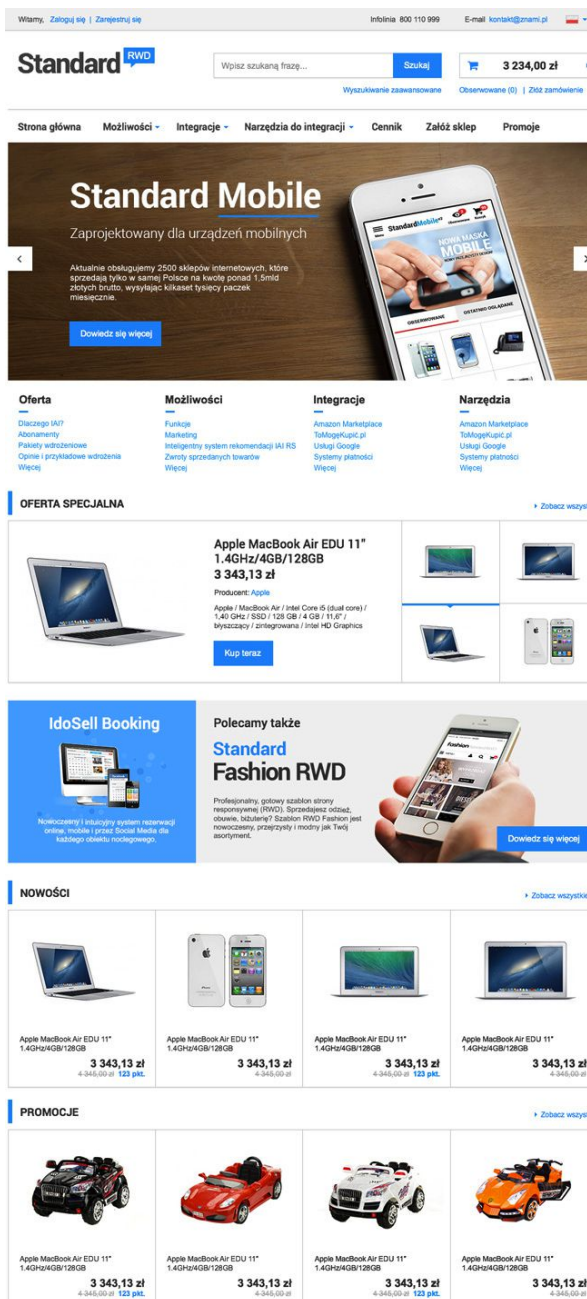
Witamy, Zaloguj się | Zarejestruj się

Infolinia 800 110 999

E-mail kontakt@znami.pl

Standard RWD

Wpisz szukaną frazę...

Szukaj

Wyszukiwanie zaawansowane

3 234,00 zł

Obserwowane (0) | Złóż zamówienie

Strona główna Możliwości Integracje Narzędzia do integracji Cennik Załóż sklep Promoje

Standard Mobile

Zaprojektowany dla urządzeń mobilnych

Aktualnie obsługujemy 2500 sklepów internetowych, które sprzedają tylko w samej Polsce na kwotę ponad 1,5mld złotych brutto, wysyłając kilkaset tysięcy paczek miesięcznie.

Dowiedz się więcej

StandardMobile

NOWA MASKA MOBILE

OBSERWOWANE

OSTATNIO OGLĄDANE

Oferta

Dlaczego IAI?
Abonamenty
Pakiety wdrożeniowe
Opinie i przykładowe wdrożenia
Więcej

Możliwości

Funkcje
Marketing
Inteligentny system rekomendacji IAI RS
Zwroty sprzedanych towarów
Więcej

Integracje

Amazon Marketplace
ToMogeKupić.pl
Usługi Google
Systemy płatności
Więcej

Narzędzia

Amazon Marketplace
ToMogeKupić.pl
Usługi Google
Systemy płatności
Więcej

OFERTA SPECJALNA

Zobacz wszys

Apple MacBook Air EDU 11" 1.4GHz/4GB/128GB

3 343,13 zł

Producent: Apple

Apple / MacBook Air / Intel Core i5 (dual core) / 1,40 GHz / SSD / 128 GB / 4 GB / 11,6" / błyszczący / zintegrowana / Intel HD Graphics

Kup teraz

IdoSell Booking

Nowoczesny i intuicyjny system rezerwacji online, mobile i przez Social Media dla każdego obiektu noclegowego.

Polecamy także

Standard
Fashion RWD

Profesjonalny, gotowy szablon strony responsywnej (RWD). Sprzedajesz odzież, obuwie, biżuterię? Szablon RWD Fashion jest nowoczesny, przejrzysty i modny jak Twój asortyment.

Dowiedz się więcej

NOWOŚCI

Zobacz wszystkie

Apple MacBook Air EDU 11" 1.4GHz/4GB/128GB
3 343,13 zł
4 345,00 zł 123 pkt.

Apple MacBook Air EDU 11" 1.4GHz/4GB/128GB
3 343,13 zł
4 345,00 zł

Apple MacBook Air EDU 11" 1.4GHz/4GB/128GB
3 343,13 zł
4 345,00 zł 123 pkt.

Apple MacBook Air EDU 11" 1.4GHz/4GB/128GB
3 343,13 zł
4 345,00 zł

PROMOCJE

Zobacz wszys

Apple MacBook Air EDU 11" 1.4GHz/4GB/128GB
3 343,13 zł
4 345,00 zł 123 pkt.

Apple MacBook Air EDU 11" 1.4GHz/4GB/128GB
3 343,13 zł
4 345,00 zł

Apple MacBook Air EDU 11" 1.4GHz/4GB/128GB
3 343,13 zł
4 345,00 zł 123 pkt.

Apple MacBook Air EDU 11" 1.4GHz/4GB/128GB
3 343,13 zł
4 345,00 zł